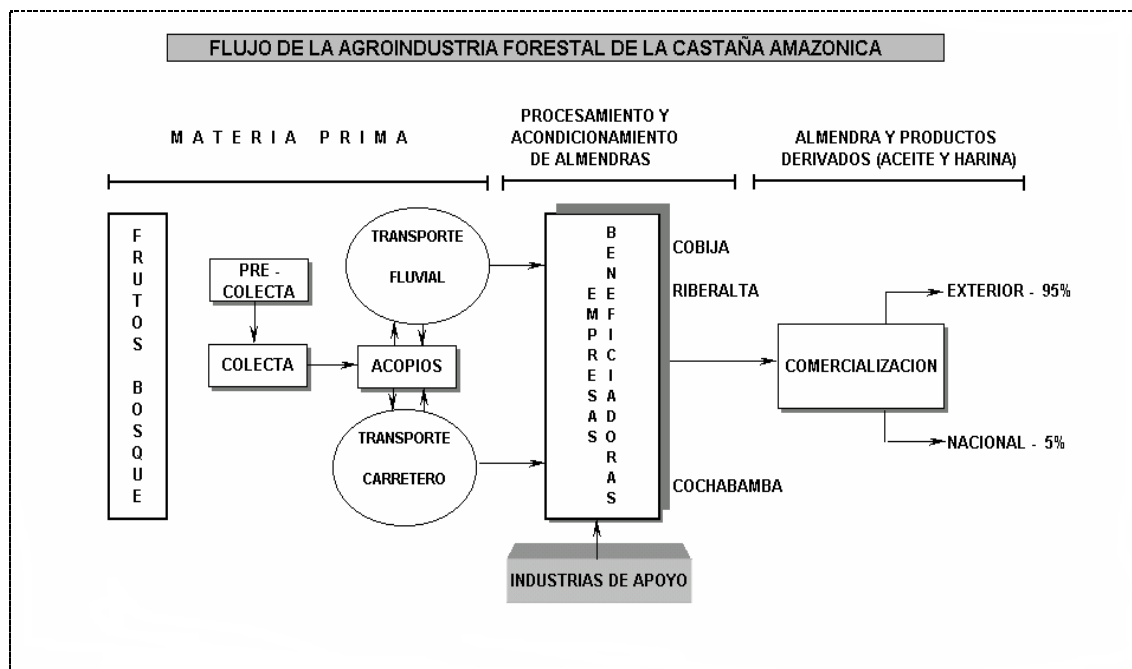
FLUJO DE LA AGROINDUSTRIA FORESTAL DE LA CASTAÑA AMAZONICA

MATERIA PRIMA

PROCESAMIENTO Y ACONDICIONAMIENTO DE ALMENDRAS

ALMENDRA Y PRODUCTOS DERIVADOS (ACEITE Y HARINA)

FRUTOS BOSQUE

PRE - COLECTA

COLECTA

TRANSPORTE FLUVIAL

ACOPIOS

TRANSPORTE CARRETERO

EMPRESAS BENEFICIADORAS

COBIJA

RIBERALTA

COCHABAMBA

INDUSTRIAS DE APOYO

COMERCIALIZACION

EXTERIOR - 95%

NACIONAL - 5%